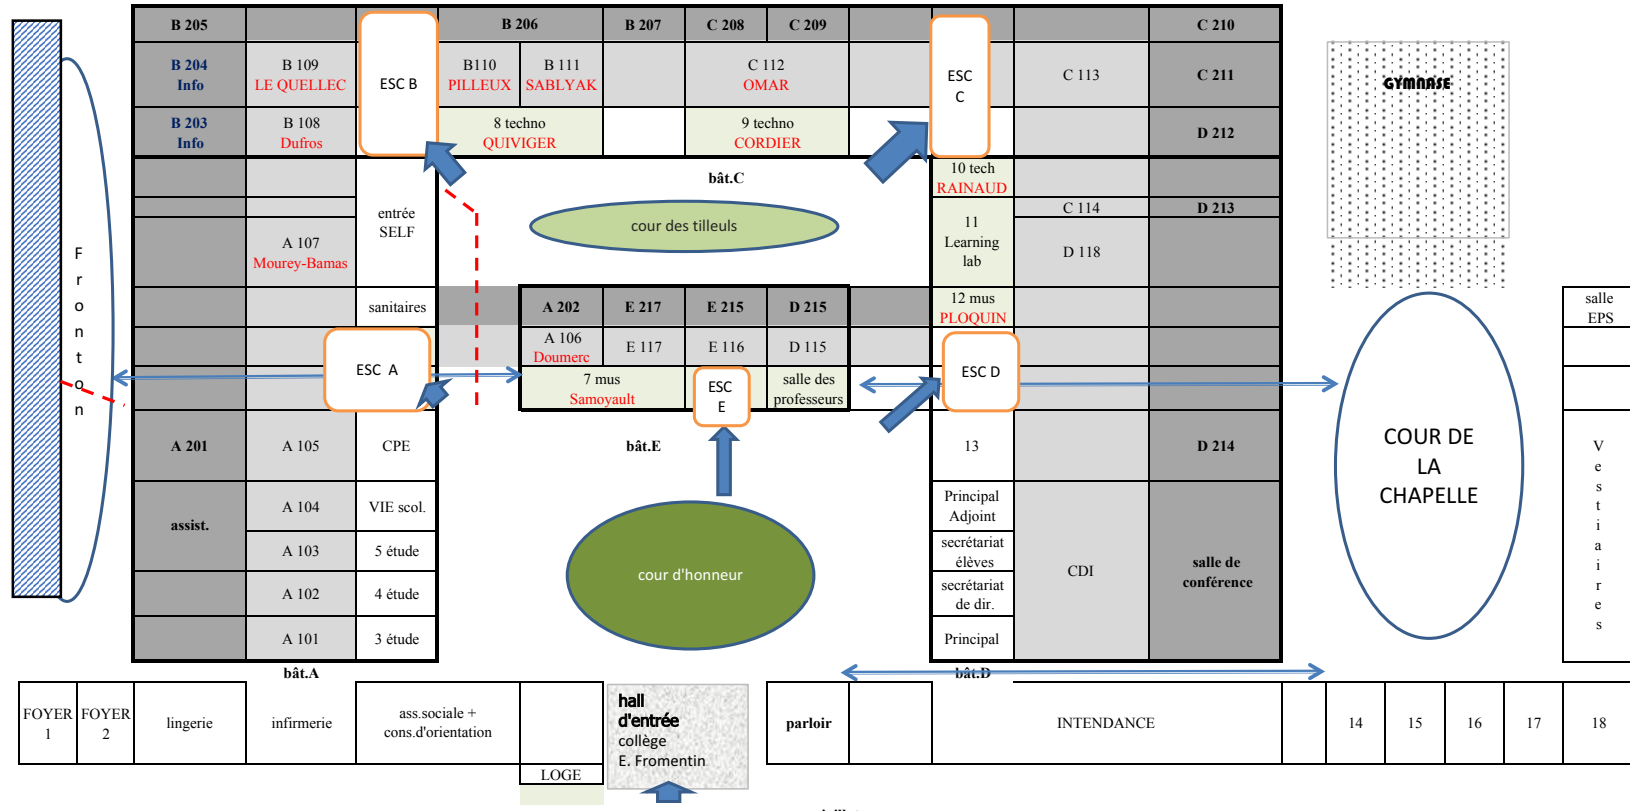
B 205
B 206
B 207
C 208
C 209
C 210

B 204 Info
B 109 LE QUELLEC
ESC B
B110 PILLEUX
B 111 SABLYAK
C 112 OMAR
ESC C
C 113
C 211

B 203 Info
B 108 Dufros
8 techno QUIVIGER
9 techno CORDIER
D 212

GYMNASE

bât.C

10 tech RAINAUD

entrée SELF
cour des tilleuls
C 114
D 213
A 107 Mourey-Bamas
11 Learning lab
D 118

F r o n t o n

sanitaires
A 202
E 217
E 215
D 215
12 mus PLOQUIN
salle EPS

A 106 Doumerc
E 117
E 116
D 115
ESC A
ESC D
7 mus Samoyault
ESC E
salle des professeurs

A 201
A 105
CPE
bât.E
13
D 214
COUR DE LA CHAPELLE
V e s t i a i r e s

assist.
A 104
VIE scol.
Principal Adjoint
A 103
5 étude
cour d'honneur
secrétariat élèves
A 102
4 étude
CDI
salle de conférence
secrétariat de dir.
A 101
3 étude
Principal

bât.A
bât.D

| FOYER 1 | FOYER 2 | lingerie | infirmerie | ass.sociale + cons.d'orientation | LOGE |
|---|---|---|---|---|---|

hall d'entrée collège E. Fromentin

| parloir | | INTENDANCE | | 14 | 15 | 16 | 17 | 18 |
|---|---|---|---|---|---|---|---|---|